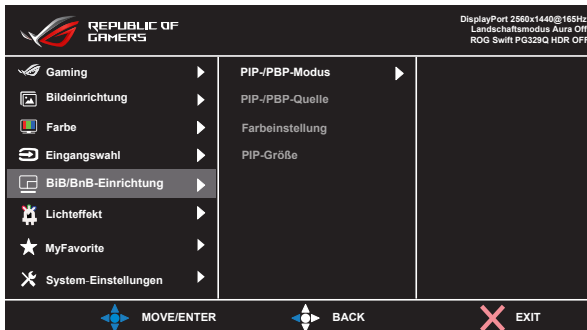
REPUBLIC OF GAMERS

DisplayPort 2560x1440@165Hz
Landschaftsmodus Aura Off
ROG Swift PG329Q HDR OFF

Gaming
Bildeinrichtung
Farbe
Eingangswahl
BiB/BnB-Einrichtung
Lichteffekt
MyFavorite
System-Einstellungen

PIP-/PBP-Modus
PIP-/PBP-Quelle
Farbeinstellung
PIP-Größe

MOVE/ENTER
BACK
EXIT